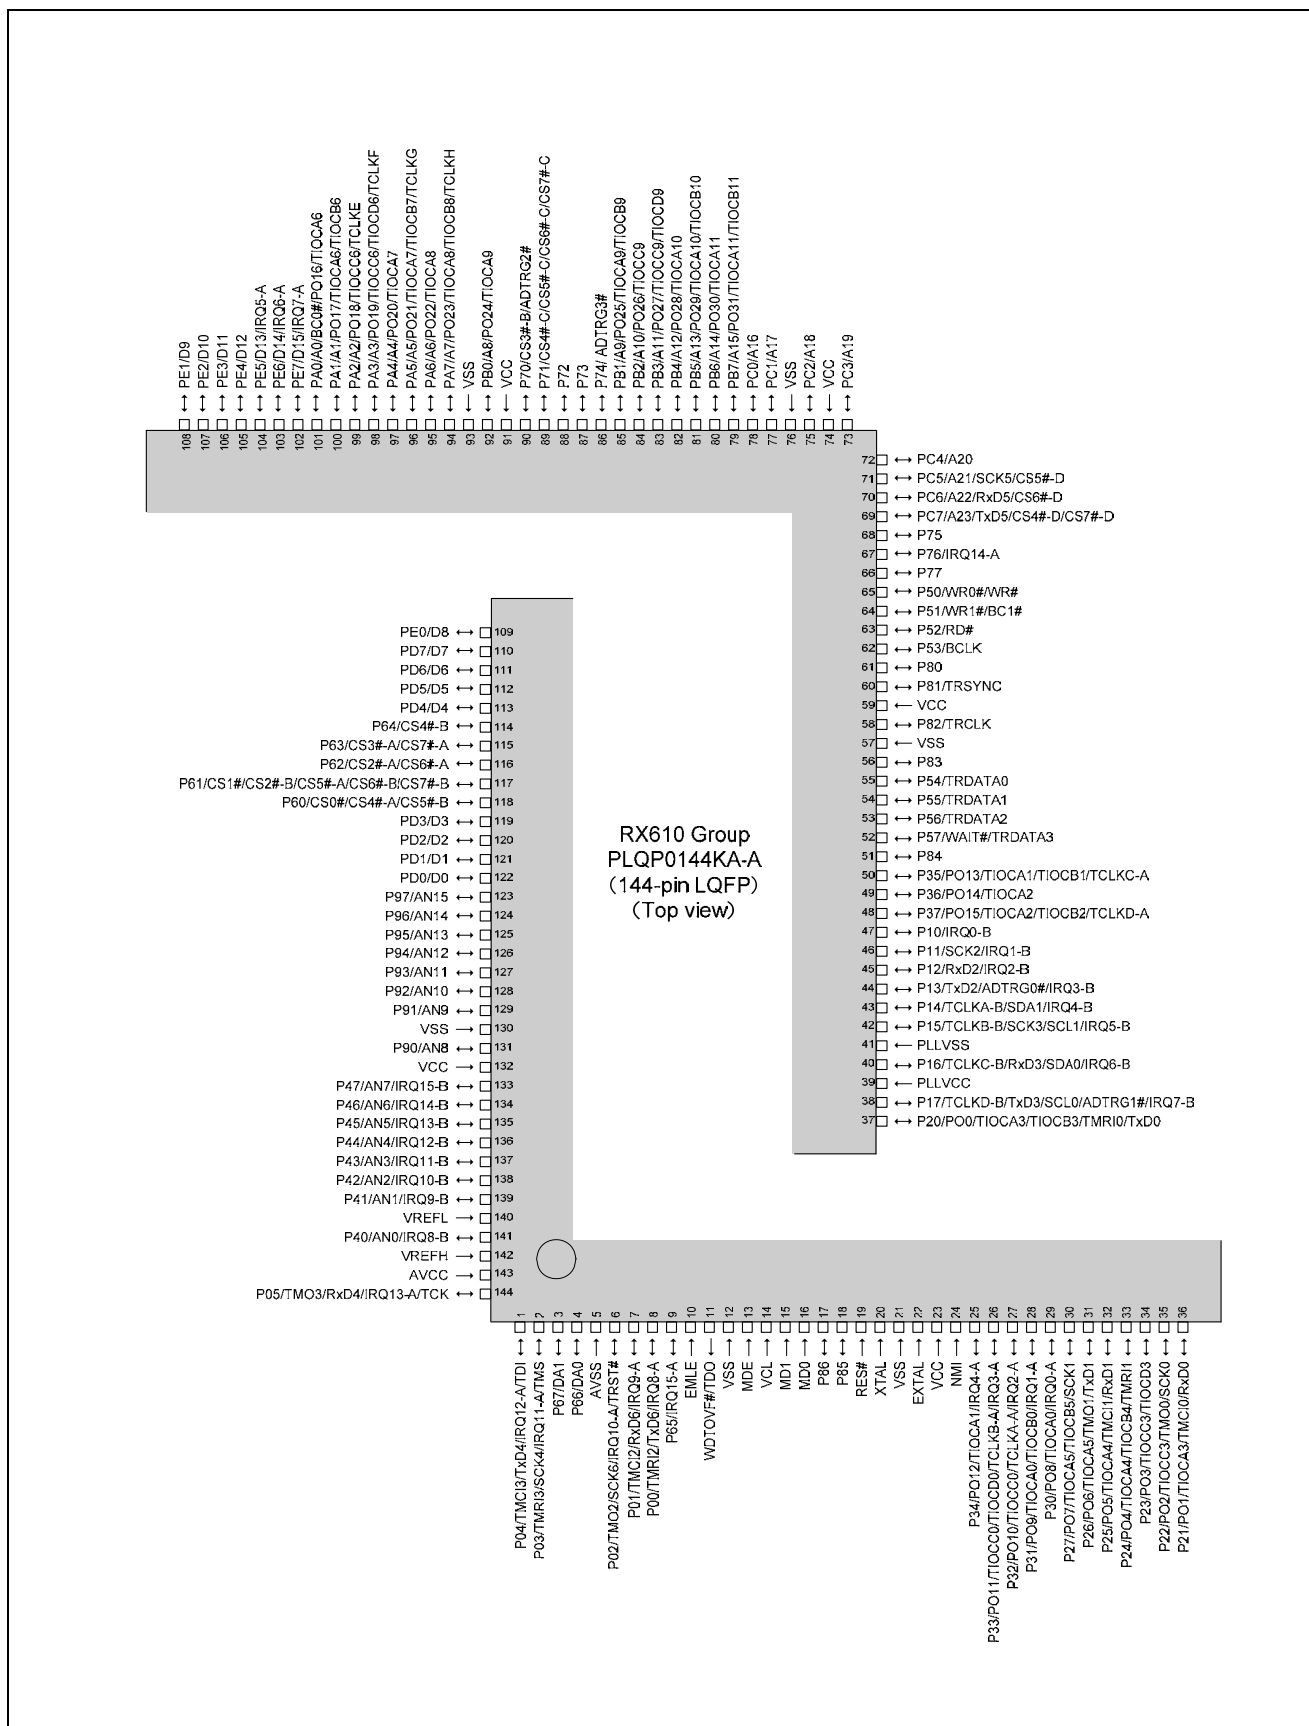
108 PE1/D9
107 PE2/D10
106 PE3/D11
105 PE4/D12
104 PE5/D13/IRQ5-A
103 PE6/D14/IRQ6-A
102 PE7/D15/IRQ7-A
101 PA0/A0/BC0#/PO16/TIOCA6
100 PA1/A1/PO17/TIOCA6/TIOCB6
99 PA2/A2/PO18/TIOCC6/TCLKE
98 PA3/A3/PO19/TIOCC6/TIOCD6/TCLKF
97 PA4/A4/PO20/TIOCA7
96 PA5/A5/PO21/TIOCA7/TIOCB7/TCLKG
95 PA6/A6/PO22/TIOCA8
94 PA7/A7/PO23/TIOCA8/TIOCB8/TCLKH
93 VSS
92 PB0/A8/PO24/TIOCA9
91 VCC
90 P70/CS3#-B/ADTRG2#
89 P71/CS4#-C/CS5#-C/CS6#-C/CS7#-C
88 P72
87 P73
86 P74/ ADTRG3#
85 PB1/A9/PO25/TIOCA9/TIOCB9
84 PB2/A10/PO26/TIOCC9
83 PB3/A11/PO27/TIOCC9/TIOCD9
82 PB4/A12/PO28/TIOCA10
81 PB5/A13/PO29/TIOCA10/TIOCB10
80 PB6/A14/PO30/TIOCA11
79 PB7/A15/PO31/TIOCA11/TIOCB11
78 PC0/A16
77 PC1/A17
76 VSS
75 PC2/A18
74 VCC
73 PC3/A19

72 PC4/A20
71 PC5/A21/SCK5/CS5#-D
70 PC6/A22/RxD5/CS6#-D
69 PC7/A23/TxD5/CS4#-D/CS7#-D
68 P75
67 P76/IRQ14-A
66 P77
65 P50/WR0#/WR#
64 P51/WR1#/BC1#
63 P52/RD#
62 P53/BCLK
61 P80
60 P81/TRSYNC
59 VCC
58 P82/TRCLK
57 VSS
56 P83
55 P54/TRDATA0
54 P55/TRDATA1
53 P56/TRDATA2
52 P57/WAIT#/TRDATA3
51 P84
50 P35/PO13/TIOCA1/TIOCB1/TCLKC-A
49 P36/PO14/TIOCA2
48 P37/PO15/TIOCA2/TIOCB2/TCLKD-A
47 P10/IRQ0-B
46 P11/SCK2/IRQ1-B
45 P12/RxD2/IRQ2-B
44 P13/TxD2/ADTRG0#/IRQ3-B
43 P14/TCLKA-B/SDA1/IRQ4-B
42 P15/TCLKB-B/SCK3/SCL1/IRQ5-B
41 PLLVSS
40 P16/TCLKC-B/RxD3/SDA0/IRQ6-B
39 PLLVCC
38 P17/TCLKD-B/TxD3/SCL0/ADTRG1#/IRQ7-B
37 P20/PO0/TIOCA3/TIOCB3/TMRI0/TxD0

PE0/D8 109
PD7/D7 110
PD6/D6 111
PD5/D5 112
PD4/D4 113
P64/CS4#-B 114
P63/CS3#-A/CS7#-A 115
P62/CS2#-A/CS6#-A 116
P61/CS1#/CS2#-B/CS5#-A/CS6#-B/CS7#-B 117
P60/CS0#/CS4#-A/CS5#-B 118
PD3/D3 119
PD2/D2 120
PD1/D1 121
PD0/D0 122
P97/AN15 123
P96/AN14 124
P95/AN13 125
P94/AN12 126
P93/AN11 127
P92/AN10 128
P91/AN9 129
VSS 130
P90/AN8 131
VCC 132
P47/AN7/IRQ15-B 133
P46/AN6/IRQ14-B 134
P45/AN5/IRQ13-B 135
P44/AN4/IRQ12-B 136
P43/AN3/IRQ11-B 137
P42/AN2/IRQ10-B 138
P41/AN1/IRQ9-B 139
VREFL 140
P40/AN0/IRQ8-B 141
VREFH 142
AVCC 143
P05/TMO3/RxD4/IRQ13-A/TCK 144

RX610 Group
PLQP0144KA-A
(144-pin LQFP)
(Top view)

1 P04/TMCI3/TxD4/IRQ12-A/TDI
2 P03/TMRI3/SCK4/IRQ11-A/TMS
3 P67/DA1
4 P66/DA0
5 AVSS
6 P02/TMO2/SCK6/IRQ10-A/TRST#
7 P01/TMCI2/RxD6/IRQ9-A
8 P00/TMRI2/TxD6/IRQ8-A
9 P65/IRQ15-A
10 EMLE
11 WDTOVF#/TDO
12 VSS
13 MDE
14 VCL
15 MD1
16 MD0
17 P86
18 P85
19 RES#
20 XTAL
21 VSS
22 EXTAL
23 VCC
24 NMI
25 P34/PO12/TIOCA1/IRQ4-A
26 P33/PO11/TIOCC0/TIOCD0/TCLKB-A/IRQ3-A
27 P32/PO10/TIOCC0/TCLKA-A/IRQ2-A
28 P31/PO9/TIOCA0/TIOCB0/IRQ1-A
29 P30/PO8/TIOCA0/IRQ0-A
30 P27/PO7/TIOCA5/TIOCB5/SCK1
31 P26/PO6/TIOCA5/TMO1/TxD1
32 P25/PO5/TIOCA4/TMCI1/RxD1
33 P24/PO4/TIOCA4/TIOCB4/TMRI1
34 P23/PO3/TIOCC3/TIOCD3
35 P22/PO2/TIOCC3/TMO0/SCK0
36 P21/PO1/TIOCA3/TMCI0/RxD0